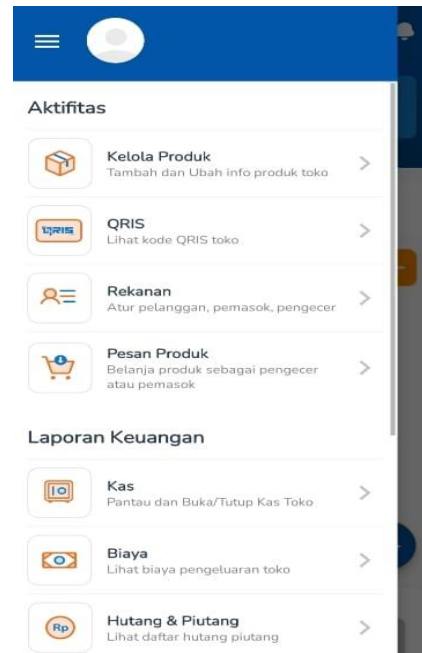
Aktifitas

Kelola Produk
Tambah dan Ubah info produk toko

QRIS
QRIS
Lihat kode QRIS toko

Rekanan
Atur pelanggan, pemasok, pengecer

Pesan Produk
Belanja produk sebagai pengecer atau pemasok

Laporan Keuangan

Kas
Pantau dan Buka/Tutup Kas Toko

Biaya
Lihat biaya pengeluaran toko

Rp
Hutang & Piutang
Lihat daftar hutang piutang